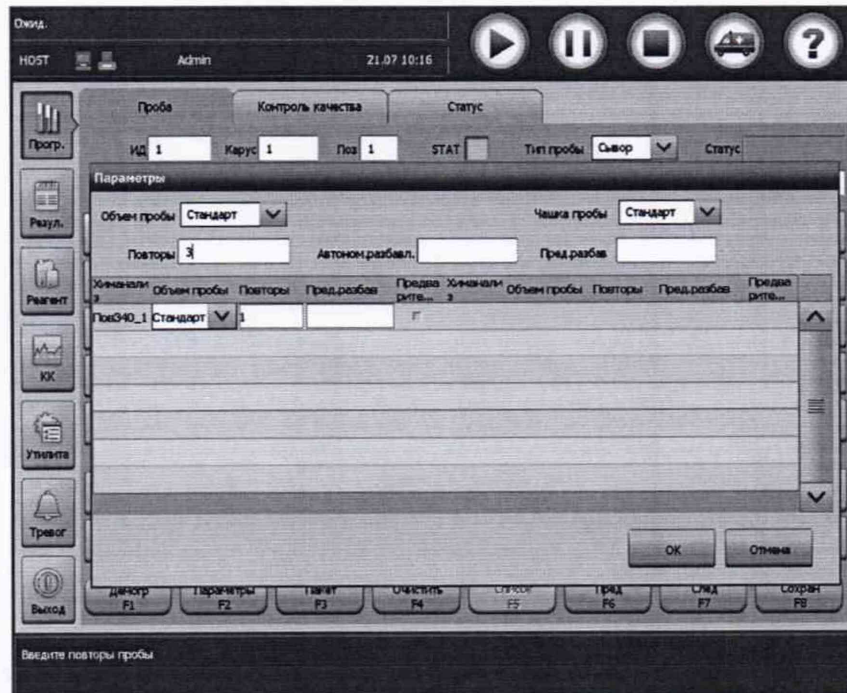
Ожид.

HOST

Admin

21.07 10:16

Прогр.

Резул.

Реагент

КК

Утилита

Тревог

Выход

Проба

Контроль качества

Статус

ИД 1

Карус 1

Поз 1

STAT

Тип пробы Сывор

Статус

Параметры

Объем пробы Стандарт

Чашка пробы Стандарт

Повторы 3

Автоном.разбавл.

Пред.разбав

| Химанализ | Объем пробы | Повторы | Пред.разбав | Предварите... | Химанализ | Объем пробы | Повторы | Пред.разбав | Предварите... |
|---|---|---|---|---|---|---|---|---|---|
| Поз340_1 | Стандарт | 1 | | | | | | | |

OK

Отмена

Демогр F1

Параметры F2

Пакет F3

Очистить F4

Список F5

Пред F6

След F7

Сохран F8

Введите повторы пробы